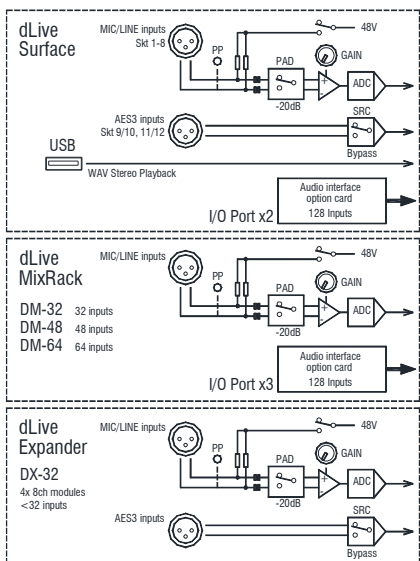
dLive Surface

MIC/LINE inputs Skt 1-8

PP

48V

GAIN

PAD

-20dB

ADC

AES3 inputs Skt 9/10, 11/12

SRC

Bypass

USB

WAV Stereo Playback

Audio interface option card 128 Inputs

I/O Port x2

dLive MixRack

MIC/LINE inputs

PP

48V

GAIN

PAD

-20dB

ADC

DM-32 32 inputs
DM-48 48 inputs
DM-64 64 inputs

Audio interface option card 128 Inputs

I/O Port x3

dLive Expander

MIC/LINE inputs

PP

48V

GAIN

PAD

-20dB

ADC

DX-32
4x 8ch modules
<32 inputs

AES3 inputs

SRC

Bypass